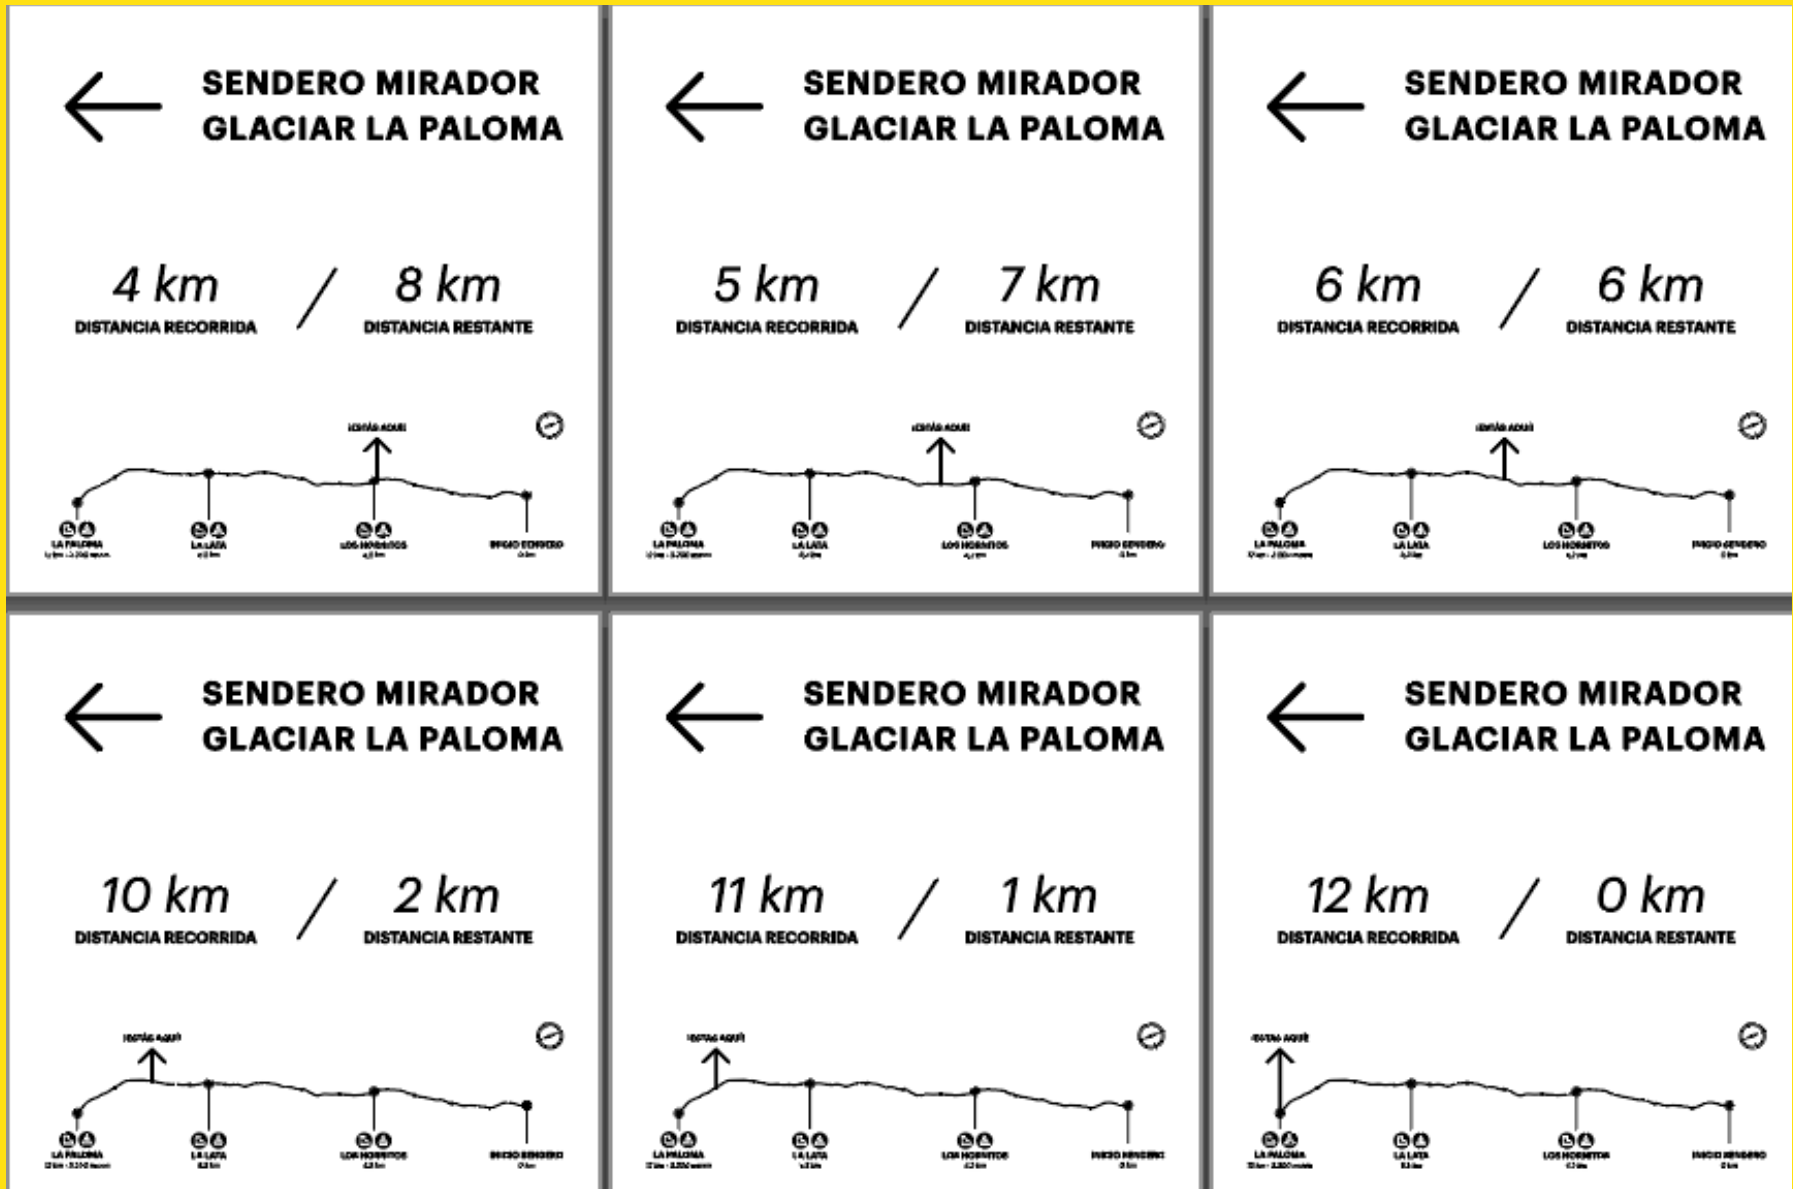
SENDERO MIRADOR GLACIAR LA PALOMA

4 km / 8 km
DISTANCIA RECORRIDA DISTANCIA RESTANTE

¡ESTÁS AQUÍ!

LA PALOMA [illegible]
LA LATA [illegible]
LOS HORNITOS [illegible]
INICIO SENDERO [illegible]

SENDERO MIRADOR GLACIAR LA PALOMA

5 km / 7 km
DISTANCIA RECORRIDA DISTANCIA RESTANTE

¡ESTÁS AQUÍ!

LA PALOMA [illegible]
LA LATA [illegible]
LOS HORNITOS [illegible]
INICIO SENDERO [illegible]

SENDERO MIRADOR GLACIAR LA PALOMA

6 km / 6 km
DISTANCIA RECORRIDA DISTANCIA RESTANTE

¡ESTÁS AQUÍ!

LA PALOMA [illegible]
LA LATA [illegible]
LOS HORNITOS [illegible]
INICIO SENDERO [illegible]

SENDERO MIRADOR GLACIAR LA PALOMA

10 km / 2 km
DISTANCIA RECORRIDA DISTANCIA RESTANTE

¡ESTÁS AQUÍ!

LA PALOMA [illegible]
LA LATA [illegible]
LOS HORNITOS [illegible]
INICIO SENDERO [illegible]

SENDERO MIRADOR GLACIAR LA PALOMA

11 km / 1 km
DISTANCIA RECORRIDA DISTANCIA RESTANTE

¡ESTÁS AQUÍ!

LA PALOMA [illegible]
LA LATA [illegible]
LOS HORNITOS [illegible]
INICIO SENDERO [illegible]

SENDERO MIRADOR GLACIAR LA PALOMA

12 km / 0 km
DISTANCIA RECORRIDA DISTANCIA RESTANTE

¡ESTÁS AQUÍ!

LA PALOMA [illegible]
LA LATA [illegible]
LOS HORNITOS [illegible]
INICIO SENDERO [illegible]